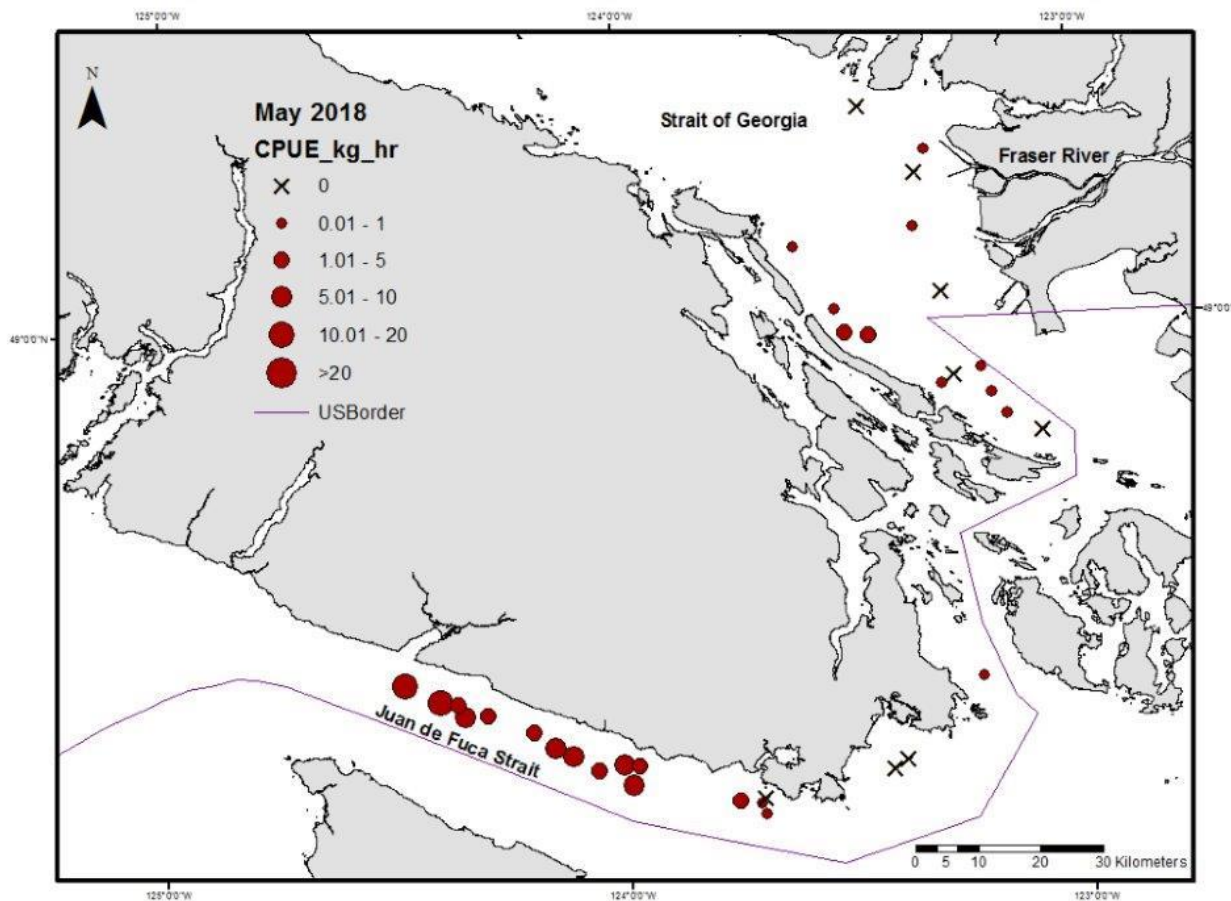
125°0'0"W
124°0'0"W
123°0'0"W

N

May 2018
CPUE_kg_hr
0
0.01 - 1
1.01 - 5
5.01 - 10
10.01 - 20
>20
USBorder

Strait of Georgia
Fraser River

49°0'0"N
49°0'0"

Juan de Fuca Strait

0 5 10 20 30 Kilometers

125°0'0"W
124°0'0"W
123°0'0"W